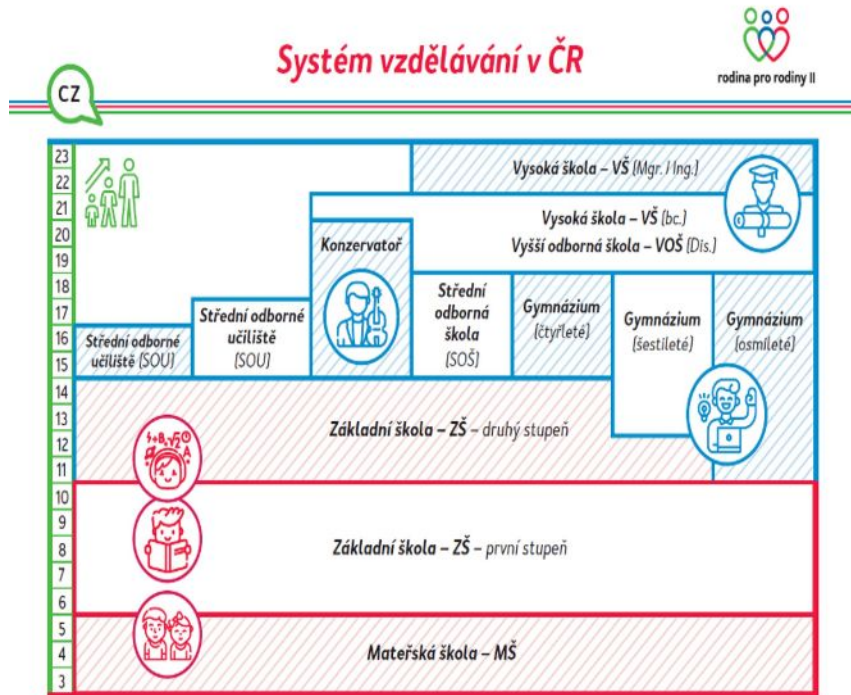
Systém vzdělávání v ČR

rodina pro rodiny II

CZ

23
22
21
20
19
18
17
16
15
14
13
12
11
10
9
8
7
6
5
4
3

Vysoká škola – VŠ (Mgr. / Ing.)

Vysoká škola – VŠ (bc.)
Vyšší odborná škola – VOŠ (Dis.)

Konzervatoř

Střední odborné učiliště (SOU)

Střední odborné učiliště (SOU)

Střední odborná škola (SOŠ)

Gymnázium (čtyřleté)

Gymnázium (šestileté)

Gymnázium (osmileté)

Základní škola – ZŠ – druhý stupeň

Základní škola – ZŠ – první stupeň

Mateřská škola – MŠ